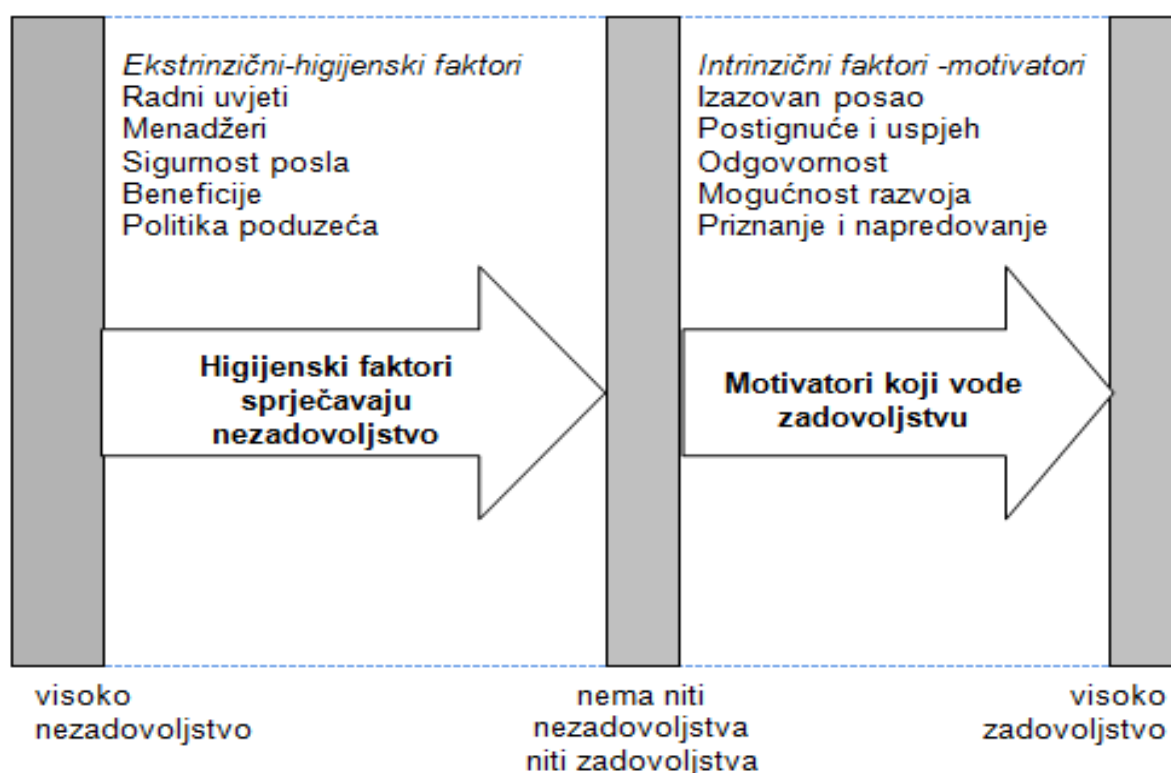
Ekstrinzični-higijenski faktori
Radni uvjeti
Menadžeri
Sigurnost posla
Beneficije
Politika poduzeća

Higijenski faktori sprječavaju nezadovoljstvo

Intrinzični faktori -motivatori
Izazovan posao
Postignuće i uspjeh
Odgovornost
Mogućnost razvoja
Priznanje i napredovanje

Motivatori koji vode zadovoljstvu

visoko nezadovoljstvo

nema niti nezadovoljstva niti zadovoljstva

visoko zadovoljstvo